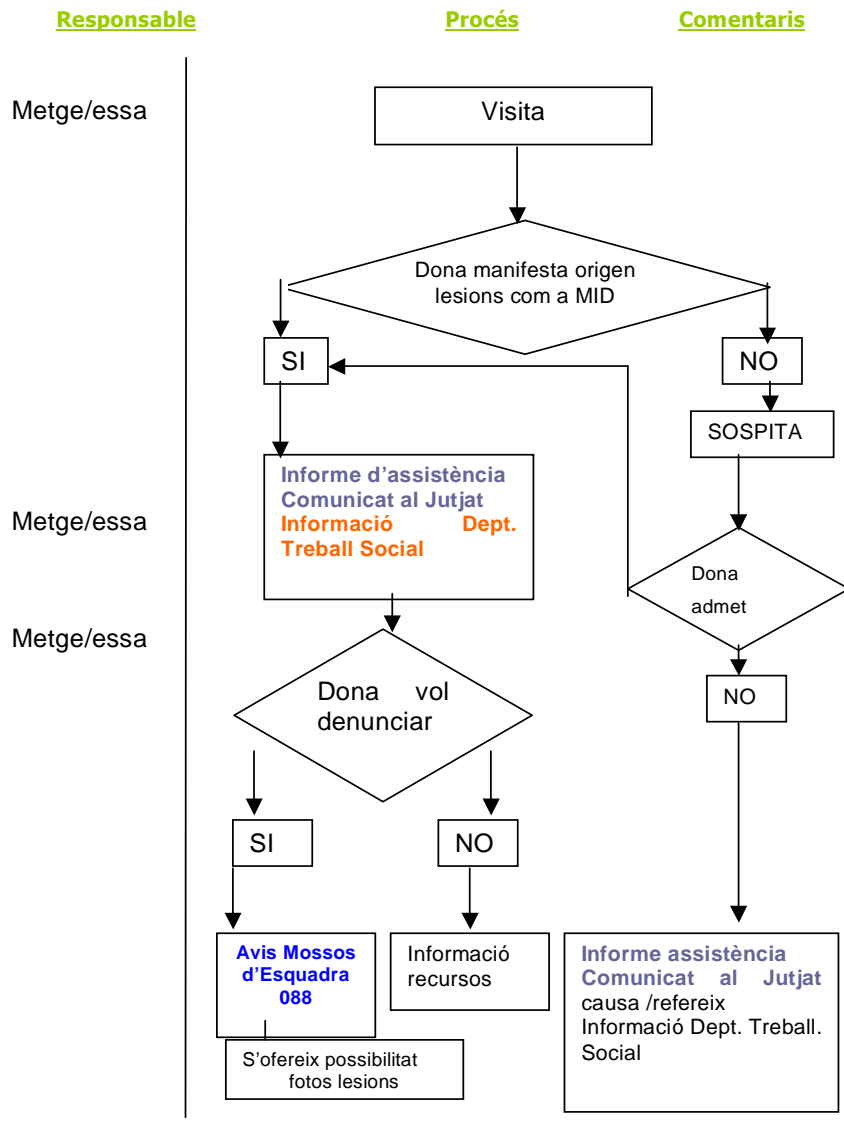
Responsable

Procés

Comentaris

Metge/essa

Visita

Dona manifesta origen lesions com a MID

SI

NO

SOSPITA

Metge/essa

Informe d'assistència
Comunicat al Jutjat
Informació Dept. Treball Social

Dona admet

Metge/essa

Dona vol denunciar

NO

SI

NO

Avis Mossos d'Esquadra 088

Informació recursos

Informe assistència
Comunicat al Jutjat causa /refereix
Informació Dept. Treball. Social

S'ofereix possibilitat fotos lesions